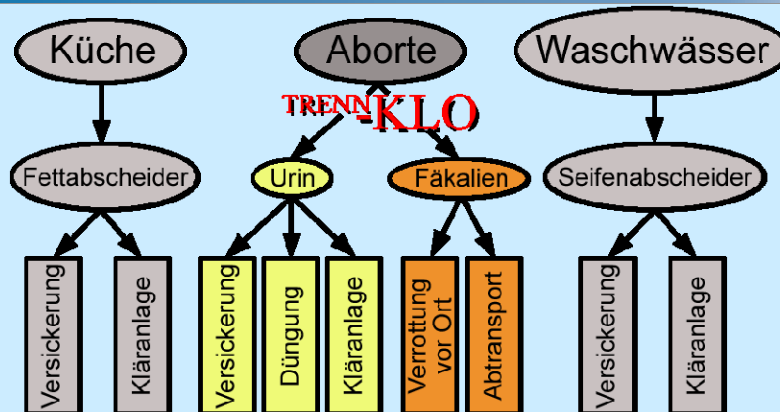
Küche

Aborte

Waschwässer

TRENN-KLO

Fettabscheider

Urin

Fäkalien

Seifenabscheider

Versickerung

Kläranlage

Versickerung

Düngung

Kläranlage

Verrottung vor Ort

Abtransport

Versickerung

Kläranlage